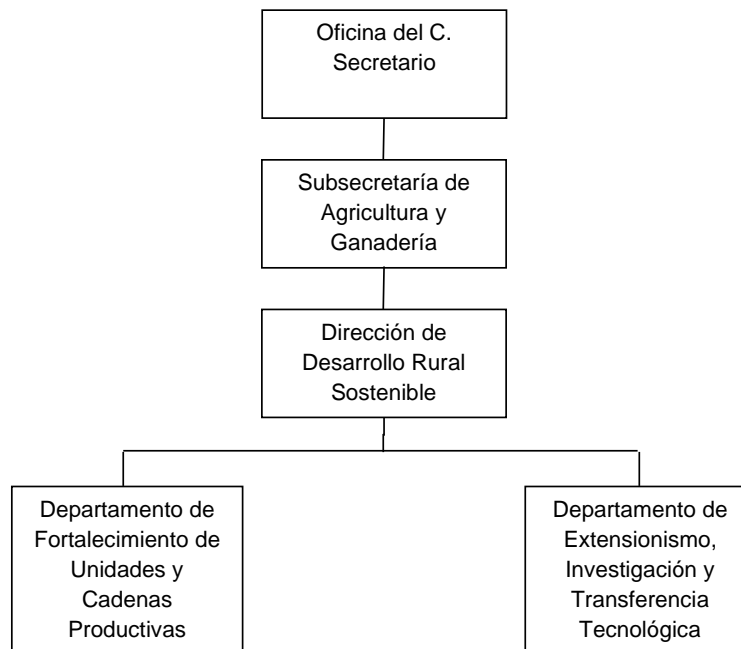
Oficina del C. Secretario

Subsecretaría de Agricultura y Ganadería

Dirección de Desarrollo Rural Sostenible

Departamento de Fortalecimiento de Unidades y Cadenas Productivas

Departamento de Extensionismo, Investigación y Transferencia Tecnológica